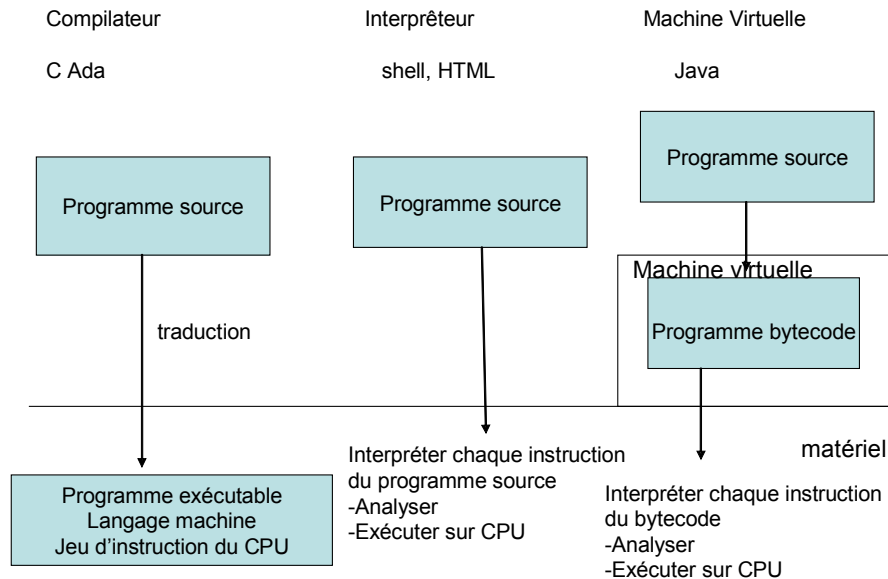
Compilateur

C Ada

Programme source

traduction

Programme exécutable
Langage machine
Jeu d'instruction du CPU

Interprêteur

shell, HTML

Programme source

Interpréter chaque instruction du programme source
-Analyser
-Exécuter sur CPU

Machine Virtuelle

Java

Programme source

Machine virtuelle

Programme bytecode

matériel

Interpréter chaque instruction du bytecode
-Analyser
-Exécuter sur CPU